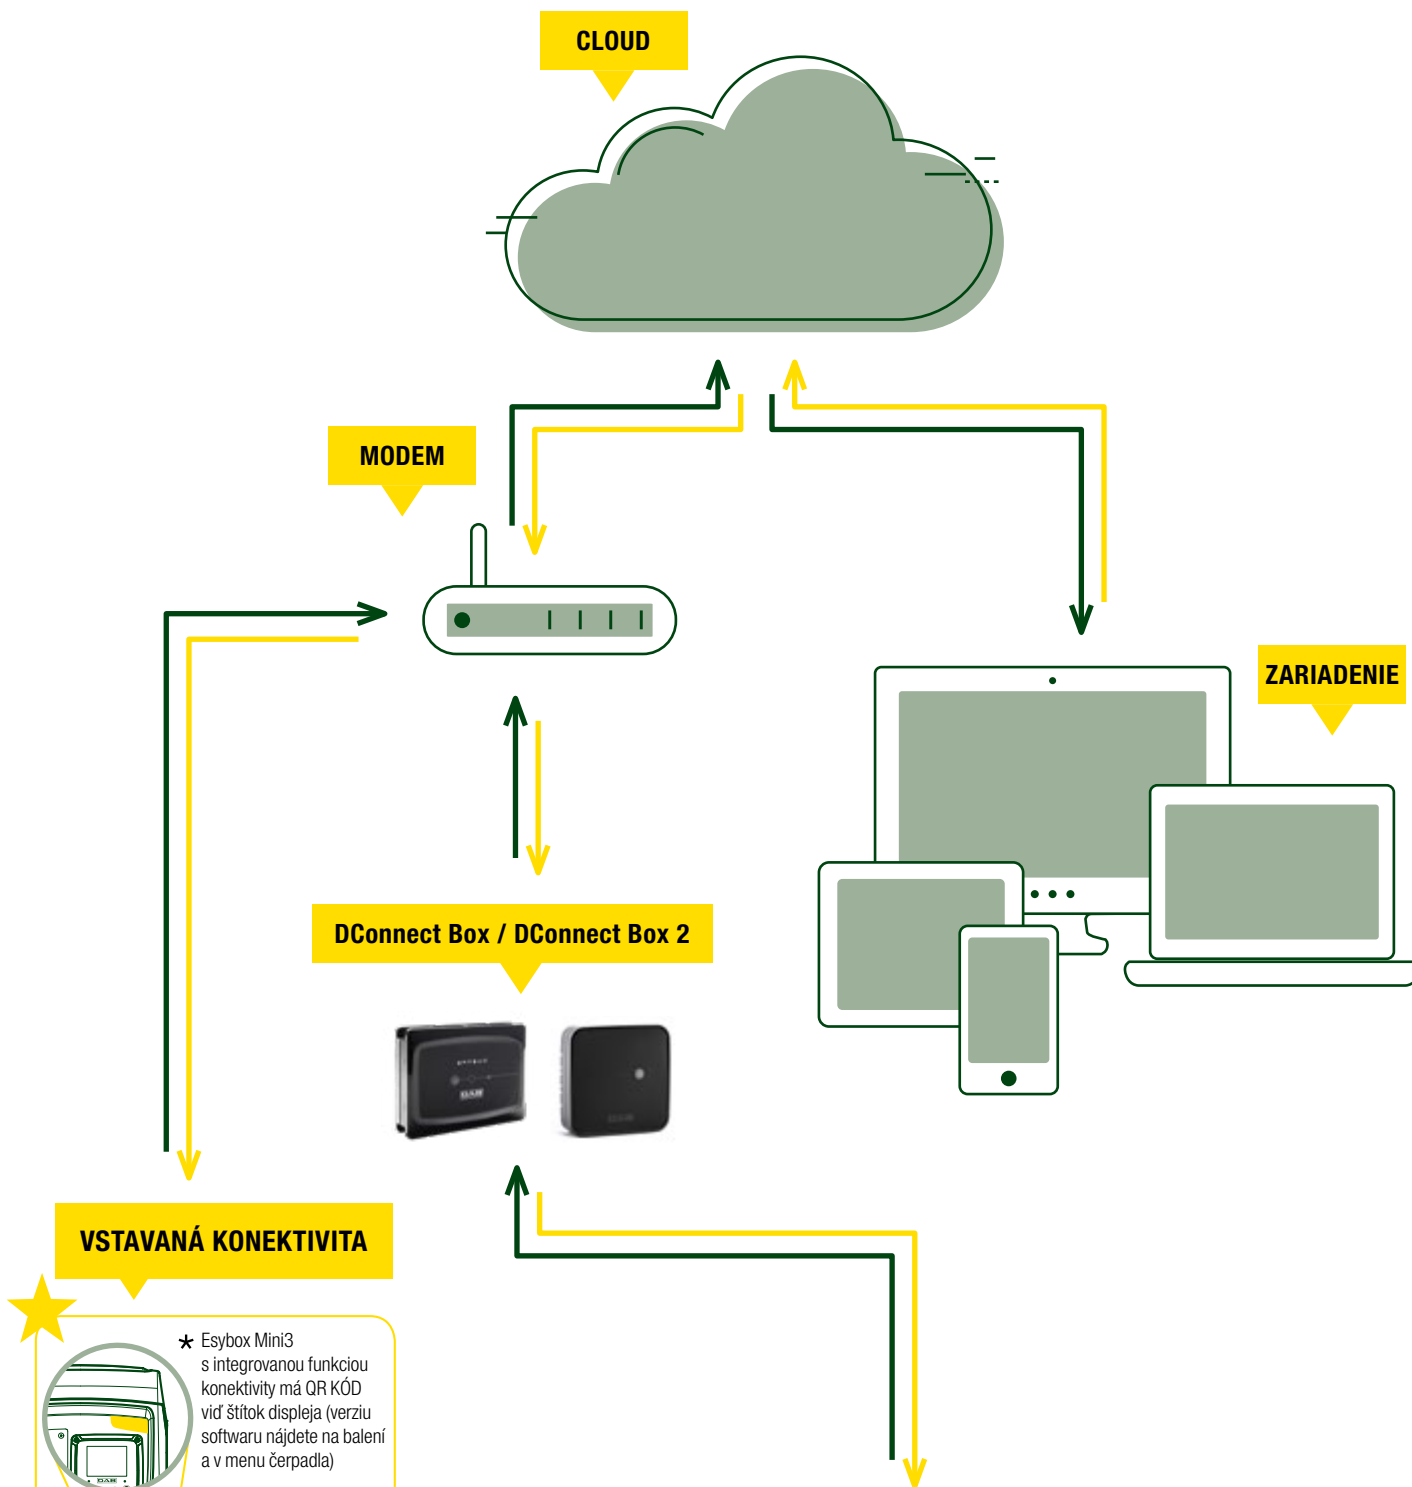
CLOUD

MODEM

ZARIADENIE

DConnect Box / DConnect Box 2

VSTAVANÁ KONEKTIVITA

* Esybox Mini3 s integrovanou funkciou konektivity má QR KÓD viď štítok displeja (verziu softwaru nájdete na balení a v menu čerpadla)